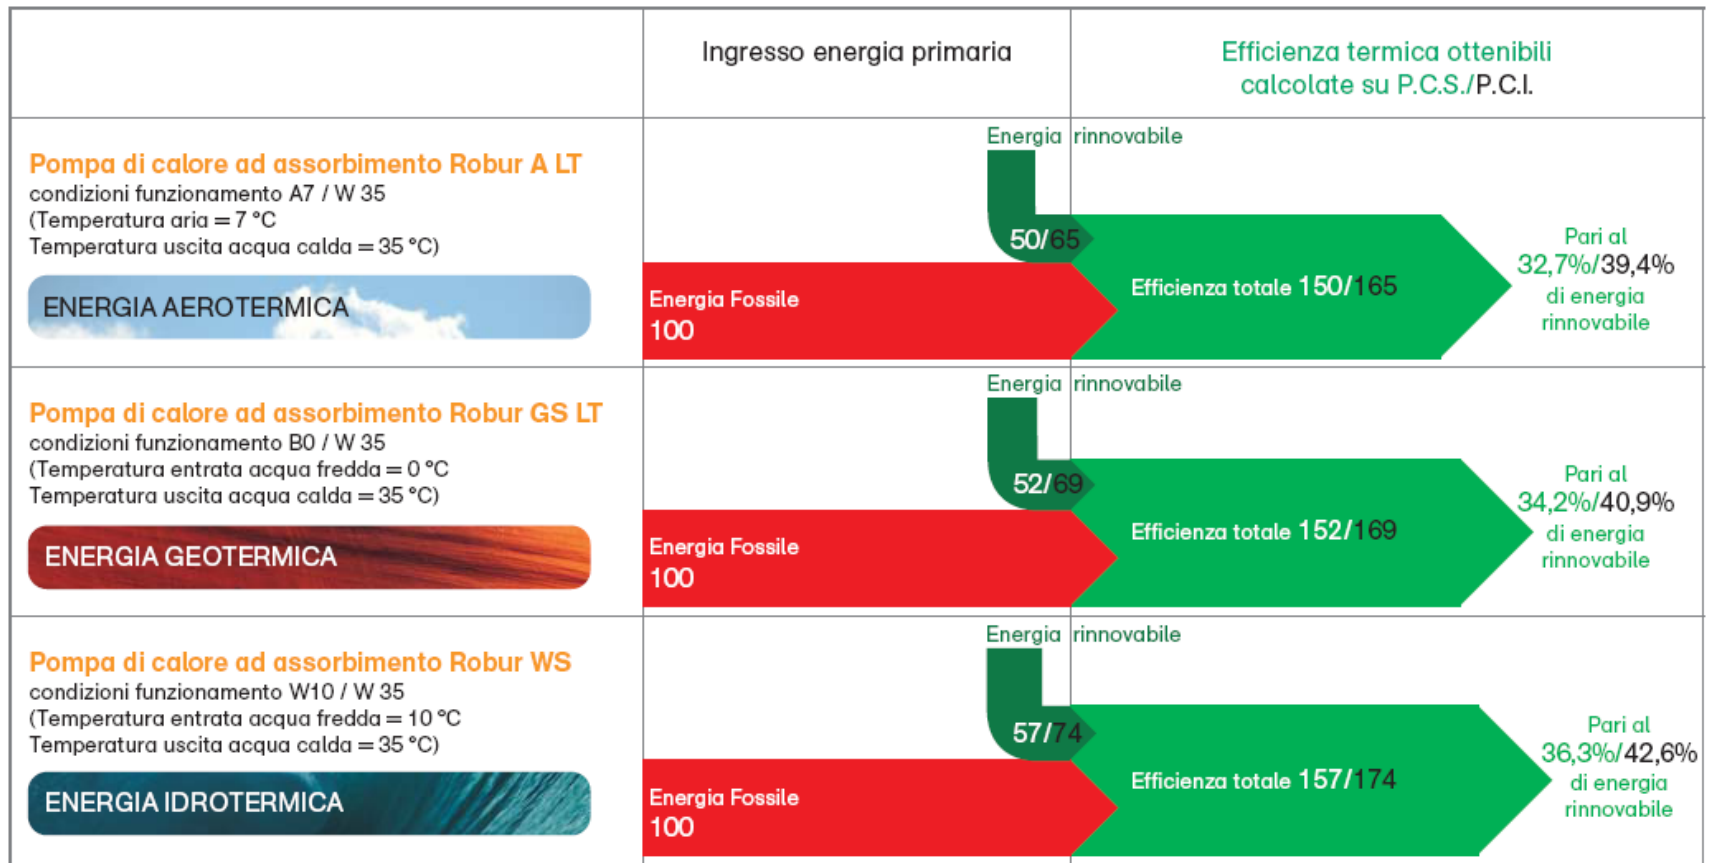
| | Ingresso energia primaria | Efficienza termica ottenibili calcolate su P.C.S./P.C.I. |
|---|---|---|
| **Pompa di calore ad assorbimento Robur A LT** condizioni funzionamento A7 / W 35 (Temperatura aria = 7 °C Temperatura uscita acqua calda = 35 °C) ENERGIA AEROTERMICA | Energia rinnovabile 50/65 Energia Fossile 100 | Efficienza totale 150/165 Pari al 32,7%/39,4% di energia rinnovabile |
| **Pompa di calore ad assorbimento Robur GS LT** condizioni funzionamento B0 / W 35 (Temperatura entrata acqua fredda = 0 °C Temperatura uscita acqua calda = 35 °C) ENERGIA GEOTERMICA | Energia rinnovabile 52/69 Energia Fossile 100 | Efficienza totale 152/169 Pari al 34,2%/40,9% di energia rinnovabile |
| **Pompa di calore ad assorbimento Robur WS** condizioni funzionamento W10 / W 35 (Temperatura entrata acqua fredda = 10 °C Temperatura uscita acqua calda = 35 °C) ENERGIA IDROTERMICA | Energia rinnovabile 57/74 Energia Fossile 100 | Efficienza totale 157/174 Pari al 36,3%/42,6% di energia rinnovabile |